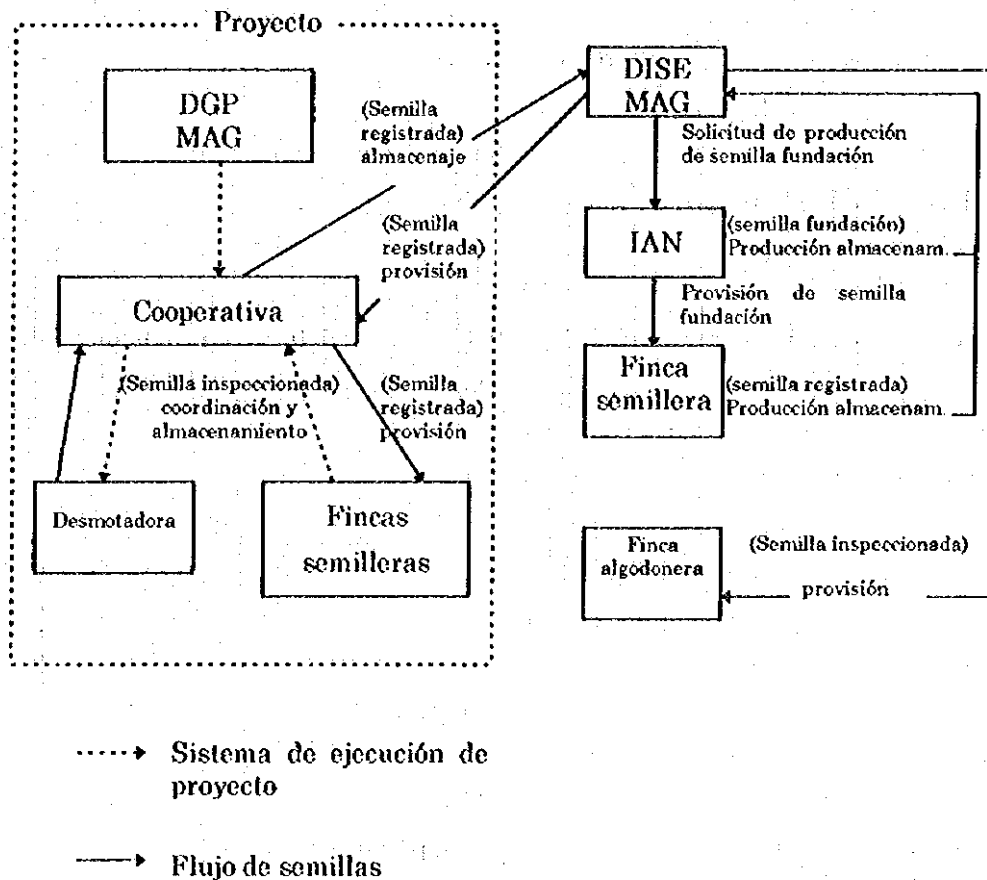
Proyecto

DGP
MAG

(Semilla registrada) almacenaje

(Semilla registrada) provisión

Cooperativa

(Semilla inspeccionada) coordinación y almacenamiento

(Semilla registrada) provisión

Desmotadora

Fincas semilleras

DISE
MAG

Solicitud de producción de semilla fundación

IAN

(semilla fundación) Producción almacenam.

Provisión de semilla fundación

Finca semillera

(semilla registrada) Producción almacenam.

Finca algodonera

(Semilla inspeccionada)

provisión

Sistema de ejecución de proyecto

Flujo de semillas